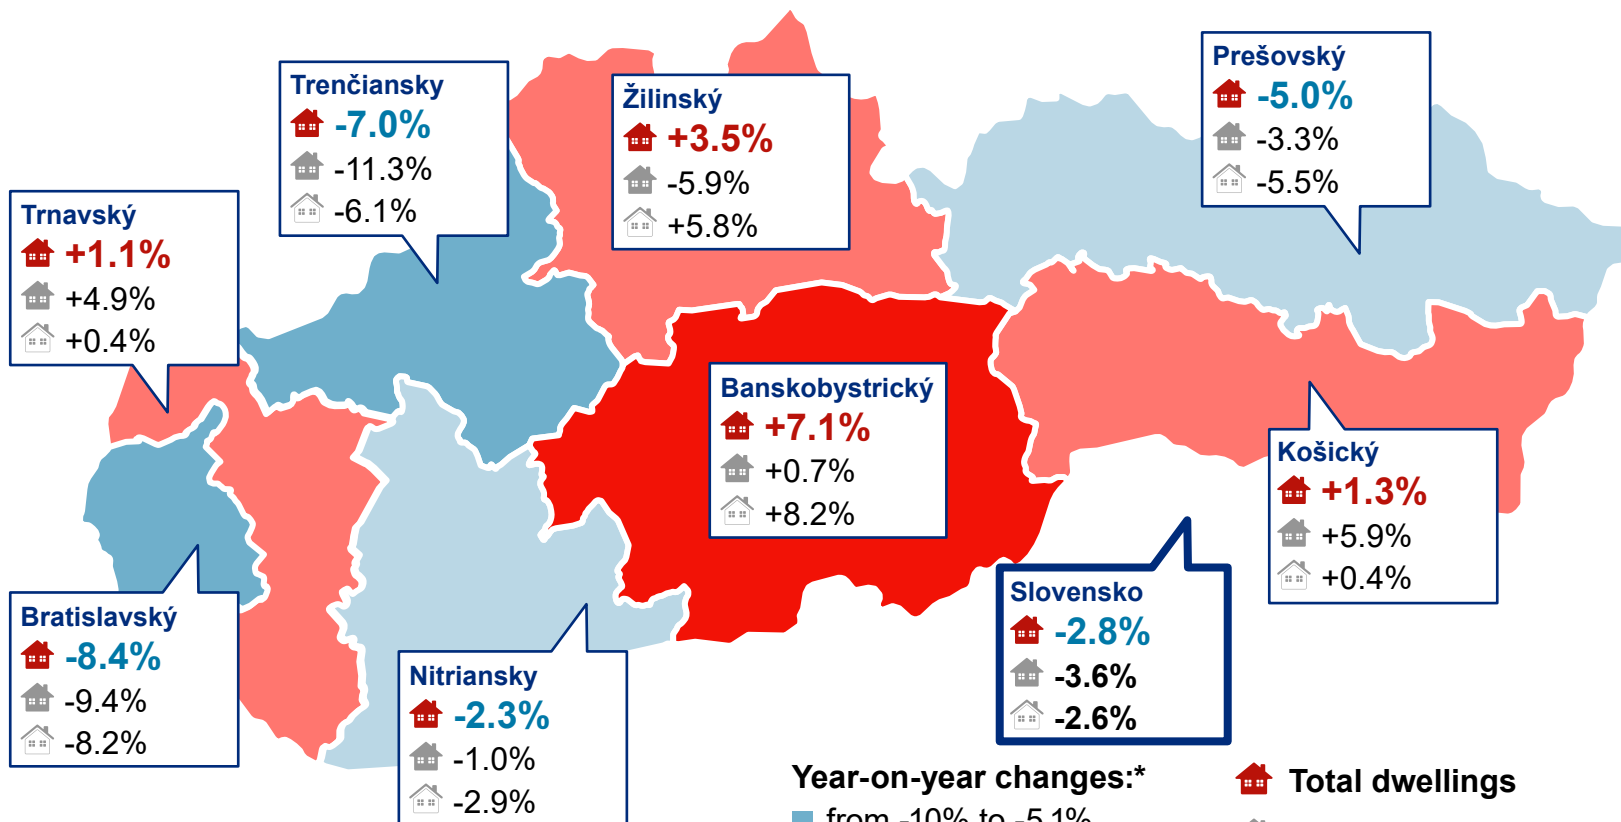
Trenčiansky
-7.0%
-11.3%
-6.1%

Žilinský
+3.5%
-5.9%
+5.8%

Prešovský
-5.0%
-3.3%
-5.5%

Trnavský
+1.1%
+4.9%
+0.4%

Banskobystrický
+7.1%
+0.7%
+8.2%

Košický
+1.3%
+5.9%
+0.4%

Slovensko
-2.8%
-3.6%
-2.6%

Bratislavský
-8.4%
-9.4%
-8.2%

Nitriansky
-2.3%
-1.0%
-2.9%

Year-on-year changes:*
from -10% to -5.1%

Total dwellings